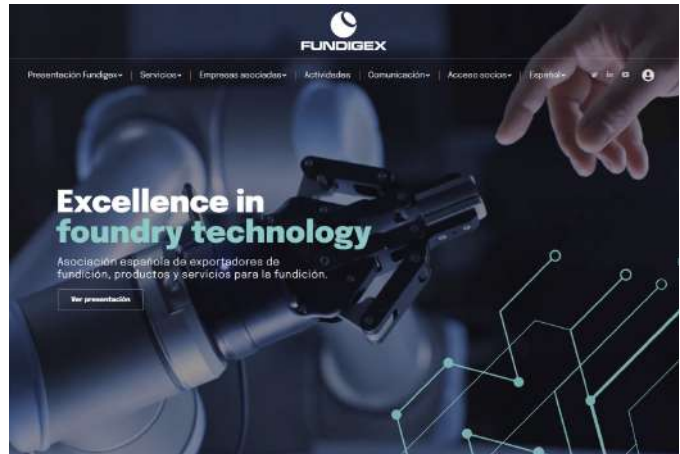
FUNDIGEX

Presentación Fundigex | Servicios | Empresas asociadas | Actividades | Comunicación | Acceso socios | Español

Excellence in foundry technology

Asociación española de exportadores de fundición, productos y servicios para la fundición.

Ver presentación